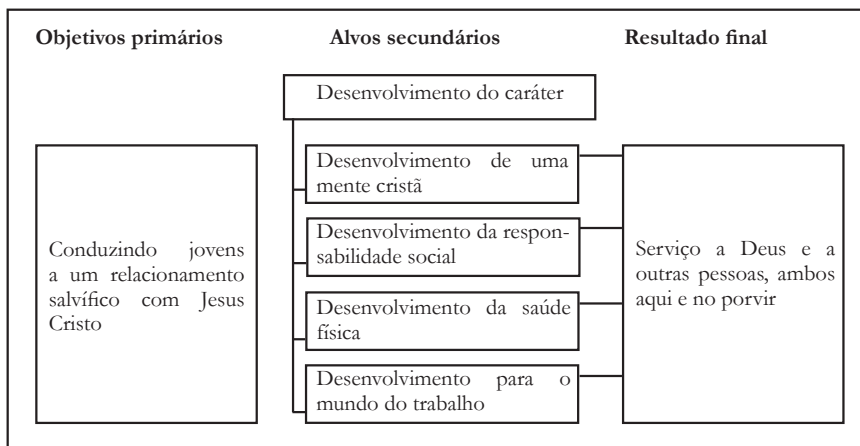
Objetivos primários

Alvos secundários

Resultado final

Desenvolvimento do caráter

Conduzindo jovens a um relacionamento salvífico com Jesus Cristo

Desenvolvimento de uma mente cristã

Desenvolvimento da responsabilidade social

Desenvolvimento da saúde física

Desenvolvimento para o mundo do trabalho

Serviço a Deus e a outras pessoas, ambos aqui e no porvir